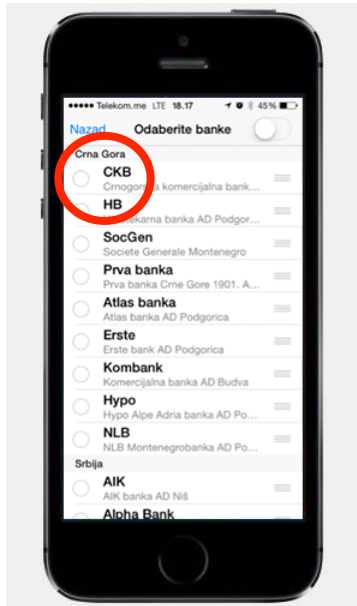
●●●●● Telekom.me LTE 18.17 45%

Nazad Odaberite banke

Crna Gora

CKB
Crnogorska komercijalna bank...

HB
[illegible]ekarna banka AD Podgor...

SocGen
Societe Generale Montenegro

Prva banka
Prva banka Crne Gore 1901. A...

Atlas banka
Atlas banka AD Podgorica

Erste
Erste bank AD Podgorica

Kombank
Komercijalna banka AD Budva

Hypo
Hypo Alpe Adria banka AD Po...

NLB
NLB Montenegrobanka AD Po...

Srbija

AIK
AIK banka AD Niš

Alpha Bank